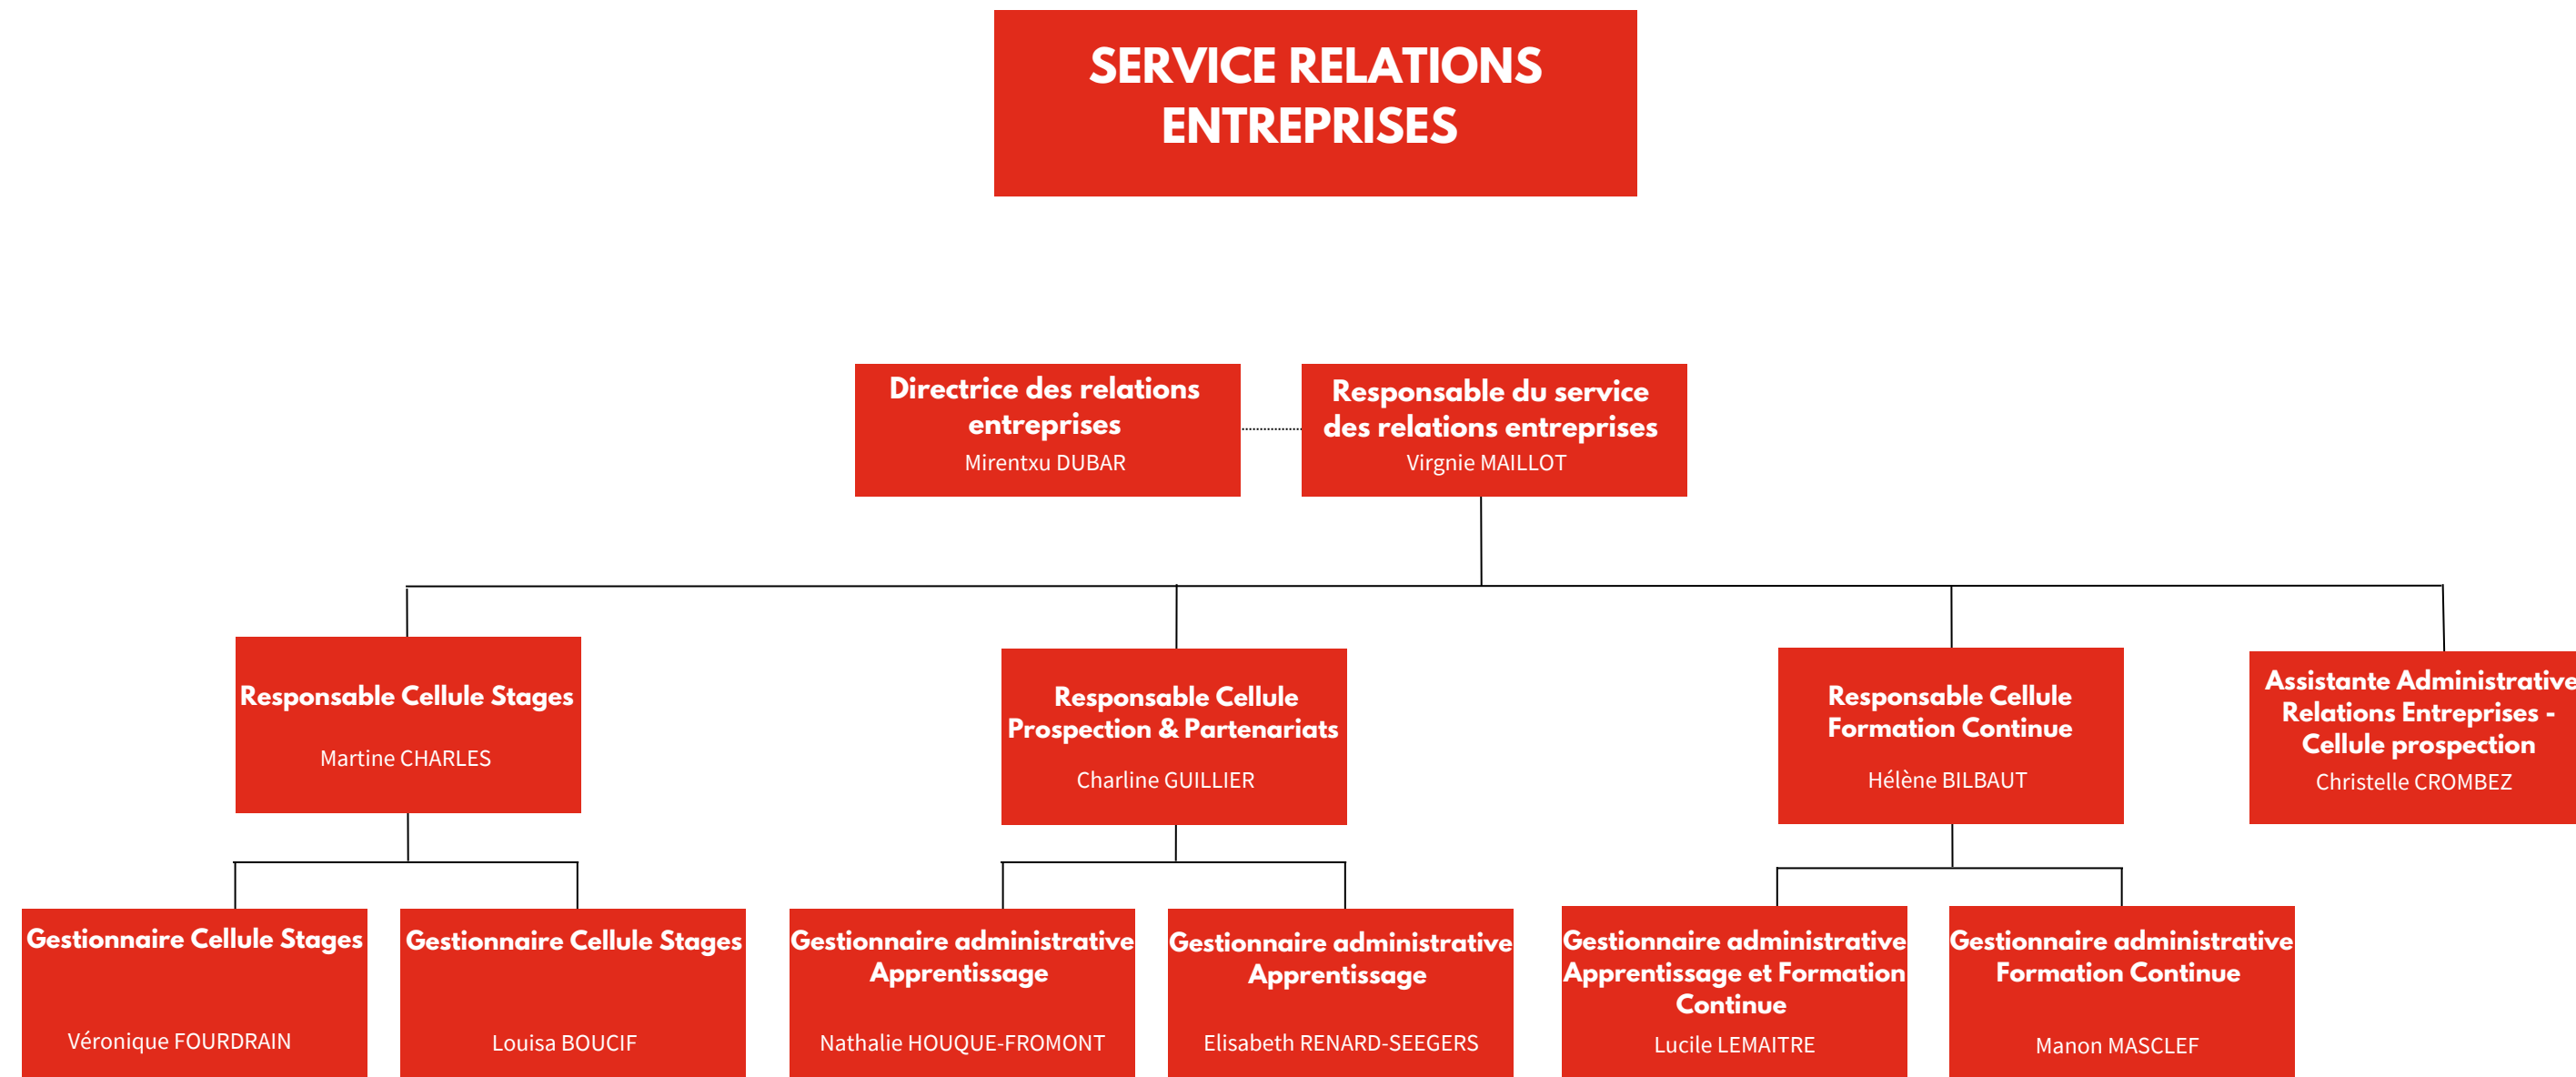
SERVICE RELATIONS ENTREPRISES

Directrice des relations entreprises
Mirentxu DUBAR

Responsable du service des relations entreprises
Virgnie MAILLOT

Responsable Cellule Stages
Martine CHARLES

Responsable Cellule Prospection & Partenariats
Charline GUILLIER

Responsable Cellule Formation Continue
Hélène BILBAUT

Assistante Administrative Relations Entreprises - Cellule prospection
Christelle CROMBEZ

Gestionnaire Cellule Stages
Véronique FOURDRAIN

Gestionnaire Cellule Stages
Louisa BOUCIF

Gestionnaire administrative Apprentissage
Nathalie HOUQUE-FROMONT

Gestionnaire administrative Apprentissage
Elisabeth RENARD-SEEGERS

Gestionnaire administrative Apprentissage et Formation Continue
Lucile LEMAITRE

Gestionnaire administrative Formation Continue
Manon MASCLEF